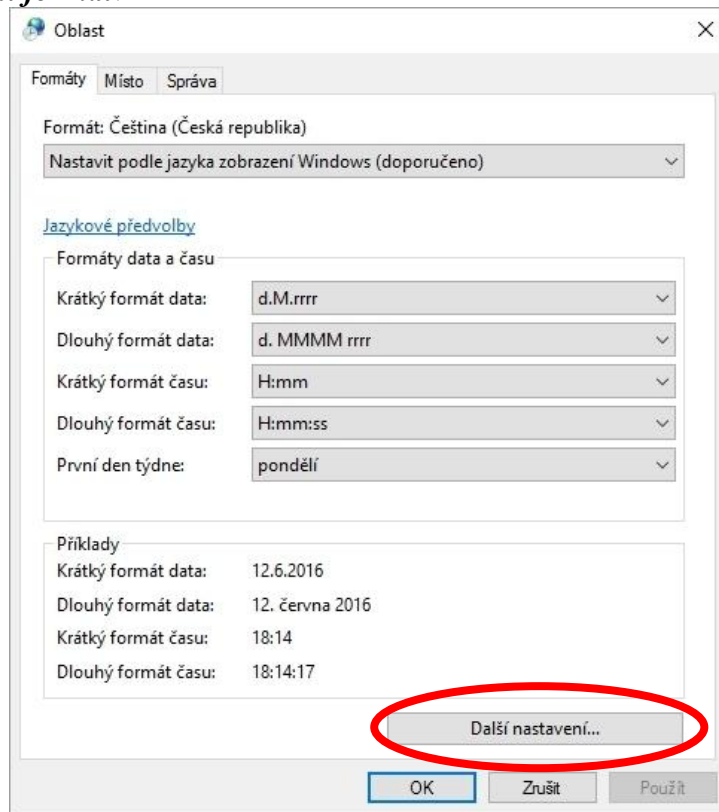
Oblast

Formáty | Místo | Správa

Formát: Čeština (Česká republika)

Nastavit podle jazyka zobrazení Windows (doporučeno)

Jazykové předvolby

Formáty data a času

| | |
|---|---|
| Krátký formát data: | d.M.rrrr |
| Dlouhý formát data: | d. MMMM rrrr |
| Krátký formát času: | H:mm |
| Dlouhý formát času: | H:mm:ss |
| První den týdne: | pondělí |

Příklady

| | |
|---|---|
| Krátký formát data: | 12.6.2016 |
| Dlouhý formát data: | 12. června 2016 |
| Krátký formát času: | 18:14 |
| Dlouhý formát času: | 18:14:17 |

Další nastavení...

OK | Zrušit | Použít